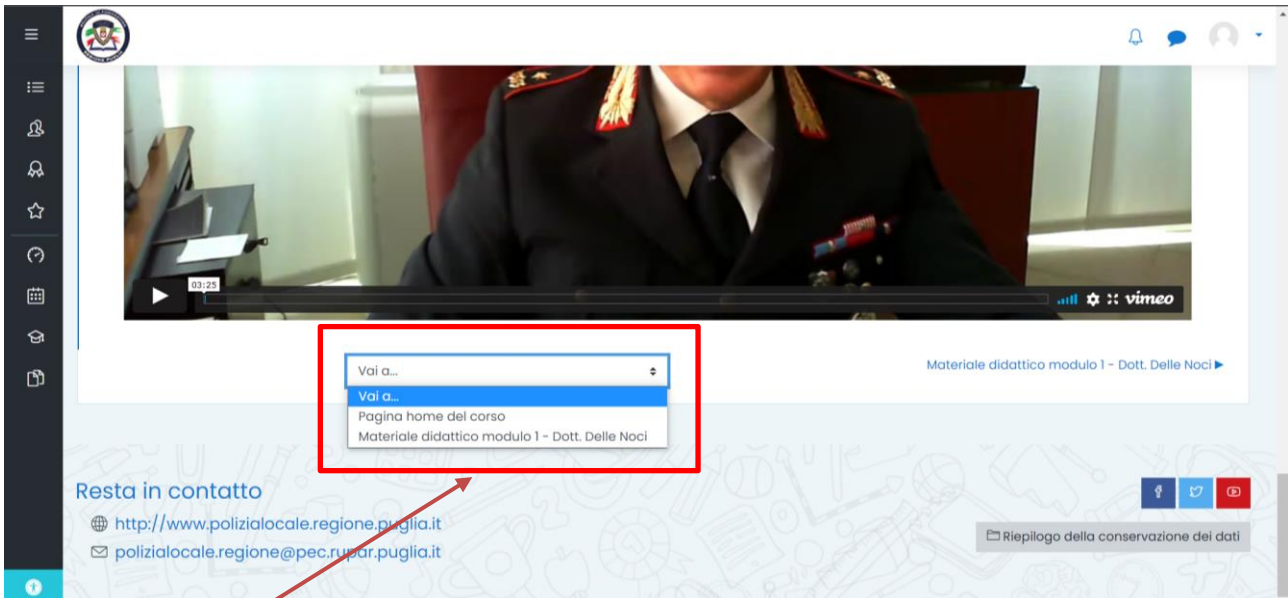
03:25

vimeo

Vai a...

Vai a...
Pagina home del corso
Materiale didattico modulo 1 - Dott. Delle Noci

Materiale didattico modulo 1 - Dott. Delle Noci ▶

Resta in contatto

http://www.polizialocale.regione.puglia.it

polizialocale.regione@pec.rupar.puglia.it

Riepilogo della conservazione dei dati